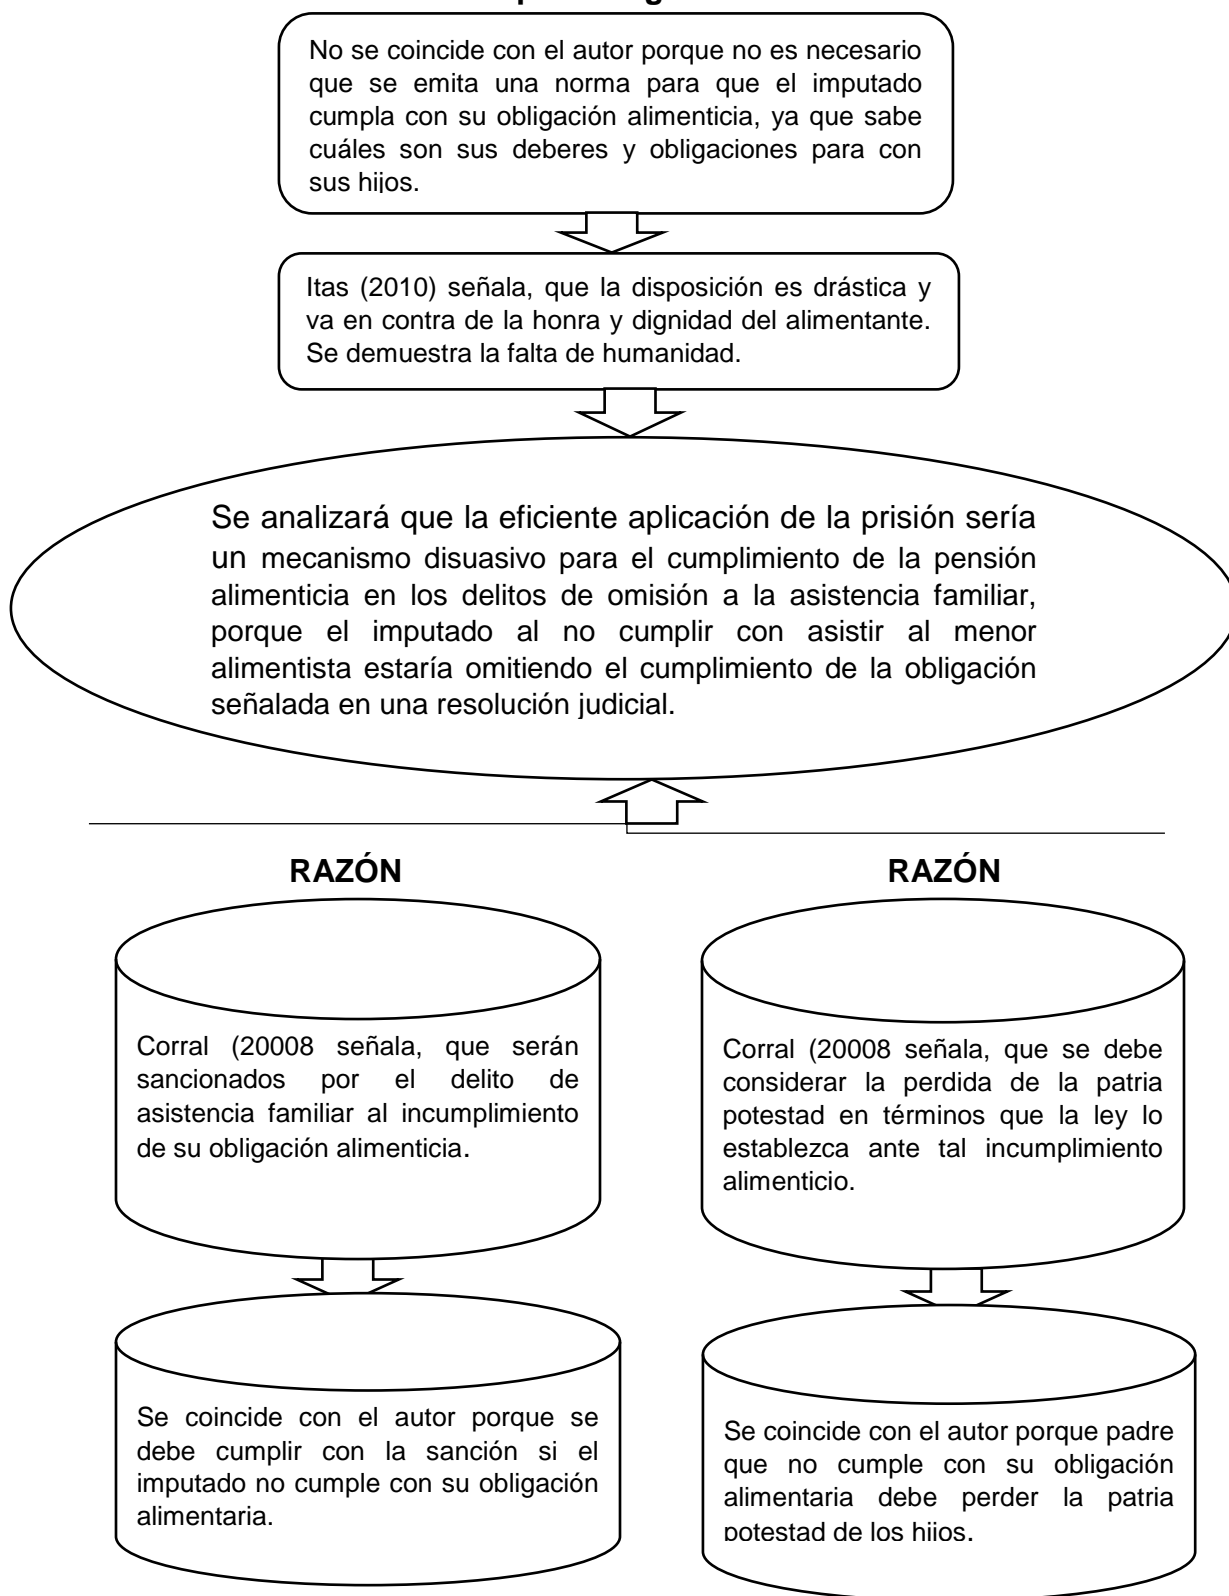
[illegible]

No se coincide con el autor porque no es necesario que se emita una norma para que el imputado cumpla con su obligación alimenticia, ya que sabe cuáles son sus deberes y obligaciones para con sus hijos.

Itas (2010) señala, que la disposición es drástica y va en contra de la honra y dignidad del alimentante. Se demuestra la falta de humanidad.

Se analizará que la eficiente aplicación de la prisión sería un mecanismo disuasivo para el cumplimiento de la pensión alimenticia en los delitos de omisión a la asistencia familiar, porque el imputado al no cumplir con asistir al menor alimentista estaría omitiendo el cumplimiento de la obligación señalada en una resolución judicial.

RAZÓN

Corral (20008 señala, que serán sancionados por el delito de asistencia familiar al incumplimiento de su obligación alimenticia.

Se coincide con el autor porque se debe cumplir con la sanción si el imputado no cumple con su obligación alimentaria.

RAZÓN

Corral (20008 señala, que se debe considerar la perdida de la patria potestad en términos que la ley lo establezca ante tal incumplimiento alimenticio.

Se coincide con el autor porque padre que no cumple con su obligación alimentaria debe perder la patria potestad de los hijos.